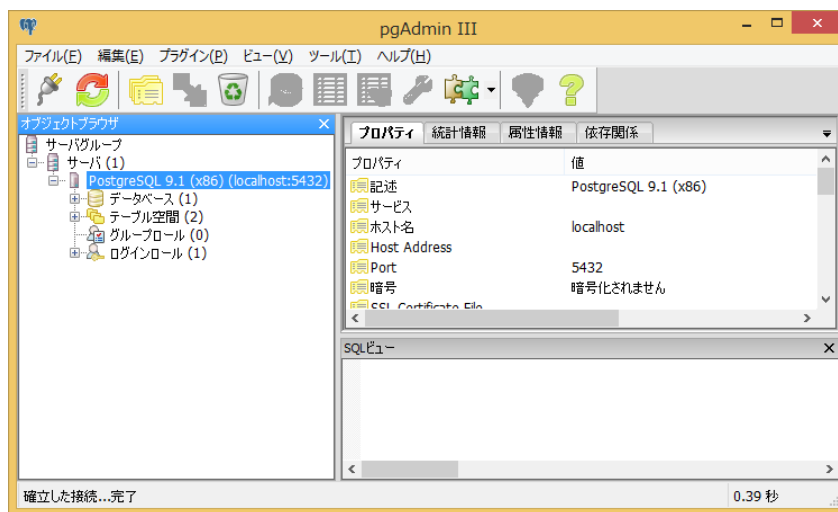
pgAdmin III

ファイル(F) 編集(E) プラグイン(P) ビュー(V) ツール(T) ヘルプ(H)

オブジェクトブラウザ

サーバグループ
サーバ (1)
PostgreSQL 9.1 (x86) (localhost:5432)
データベース (1)
テーブル空間 (2)
グループロール (0)
ログインロール (1)

プロパティ 統計情報 属性情報 依存関係

| プロパティ | 値 |
|---|---|
| 記述 | PostgreSQL 9.1 (x86) |
| サービス | |
| ホスト名 | localhost |
| Host Address | |
| Port | 5432 |
| 暗号 | 暗号化されません |
| SSL Certificate File | |

SQLビュー

確立した接続...完了

0.39 秒